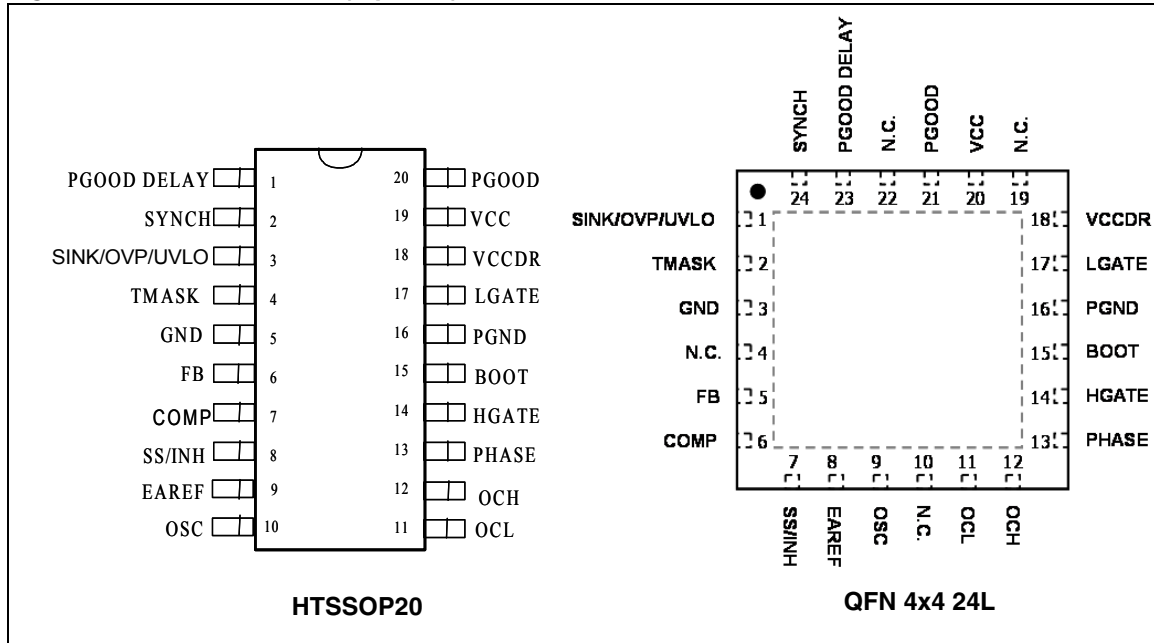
PGOOD DELAY 1
SYNCH 2
SINK/OVP/UVLO 3
TMASK 4
GND 5
FB 6
COMP 7
SS/INH 8
EAREF 9
OSC 10
20 PGOOD
19 VCC
18 VCCDR
17 LGATE
16 PGND
15 BOOT
14 HGATE
13 PHASE
12 OCH
11 OCL

HTSSOP20

SYNCH
PGOOD DELAY
N.C.
PGOOD
VCC
N.C.
24 23 22 21 20 19
SINK/OVP/UVLO 1
TMASK 2
GND 3
N.C. 4
FB 5
COMP 6
18 VCCDR
17 LGATE
16 PGND
15 BOOT
14 HGATE
13 PHASE
7 8 9 10 11 12
SS/INH
EAREF
OSC
N.C.
OCL
OCH

QFN 4x4 24L